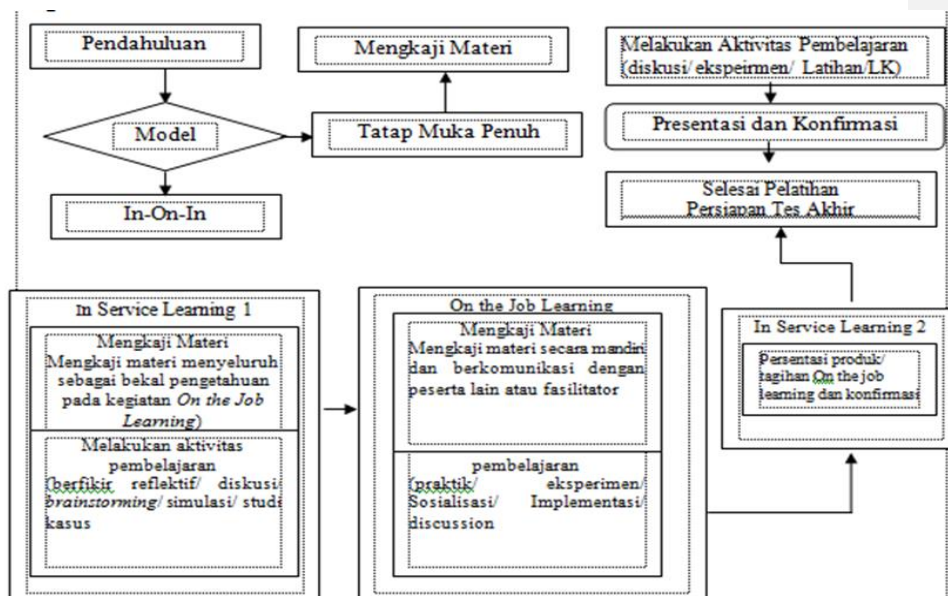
Pendahuluan

Model

In-On-In

Tatap Muka Penuh

Mengkaji Materi

Melakukan Aktivitas Pembelajaran (diskusi/ ekspeirmen/ Latihan/LK)

Presentasi dan Konfirmasi

Selesai Pelatihan
Persiapan Tes Akhir

In Service Learning 1

Mengkaji Materi
Mengkaji materi menyeluruh sebagai bekal pengetahuan pada kegiatan *On the Job Learning*)

Melakukan aktivitas pembelajaran (berfikir reflektif/ diskusi/ *brainstorming*/ simulasi/ studi kasus

On the Job Learning

Mengkaji Materi
Mengkaji materi secara mandiri dan berkomunikasi dengan peserta lain atau fasilitator

pembelajaran (praktik/ eksperimen/ Sosialisasi/ Implementasi/ discussion

In Service Learning 2

Persentasi produk/ tagihan On the job learning dan konfirmasi